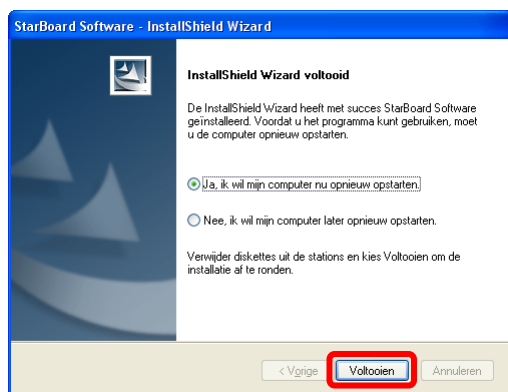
StarBoard Software - InstallShield Wizard

InstallShield Wizard voltooid

De InstallShield Wizard heeft met succes StarBoard Software geïnstalleerd. Voordat u het programma kunt gebruiken, moet u de computer opnieuw opstarten.

Ja, ik wil mijn computer nu opnieuw opstarten.

Nee, ik wil mijn computer later opnieuw opstarten.

Verwijder diskettes uit de stations en kies Voltooien om de installatie af te ronden.

< Vorige

Voltooien

Annuleren